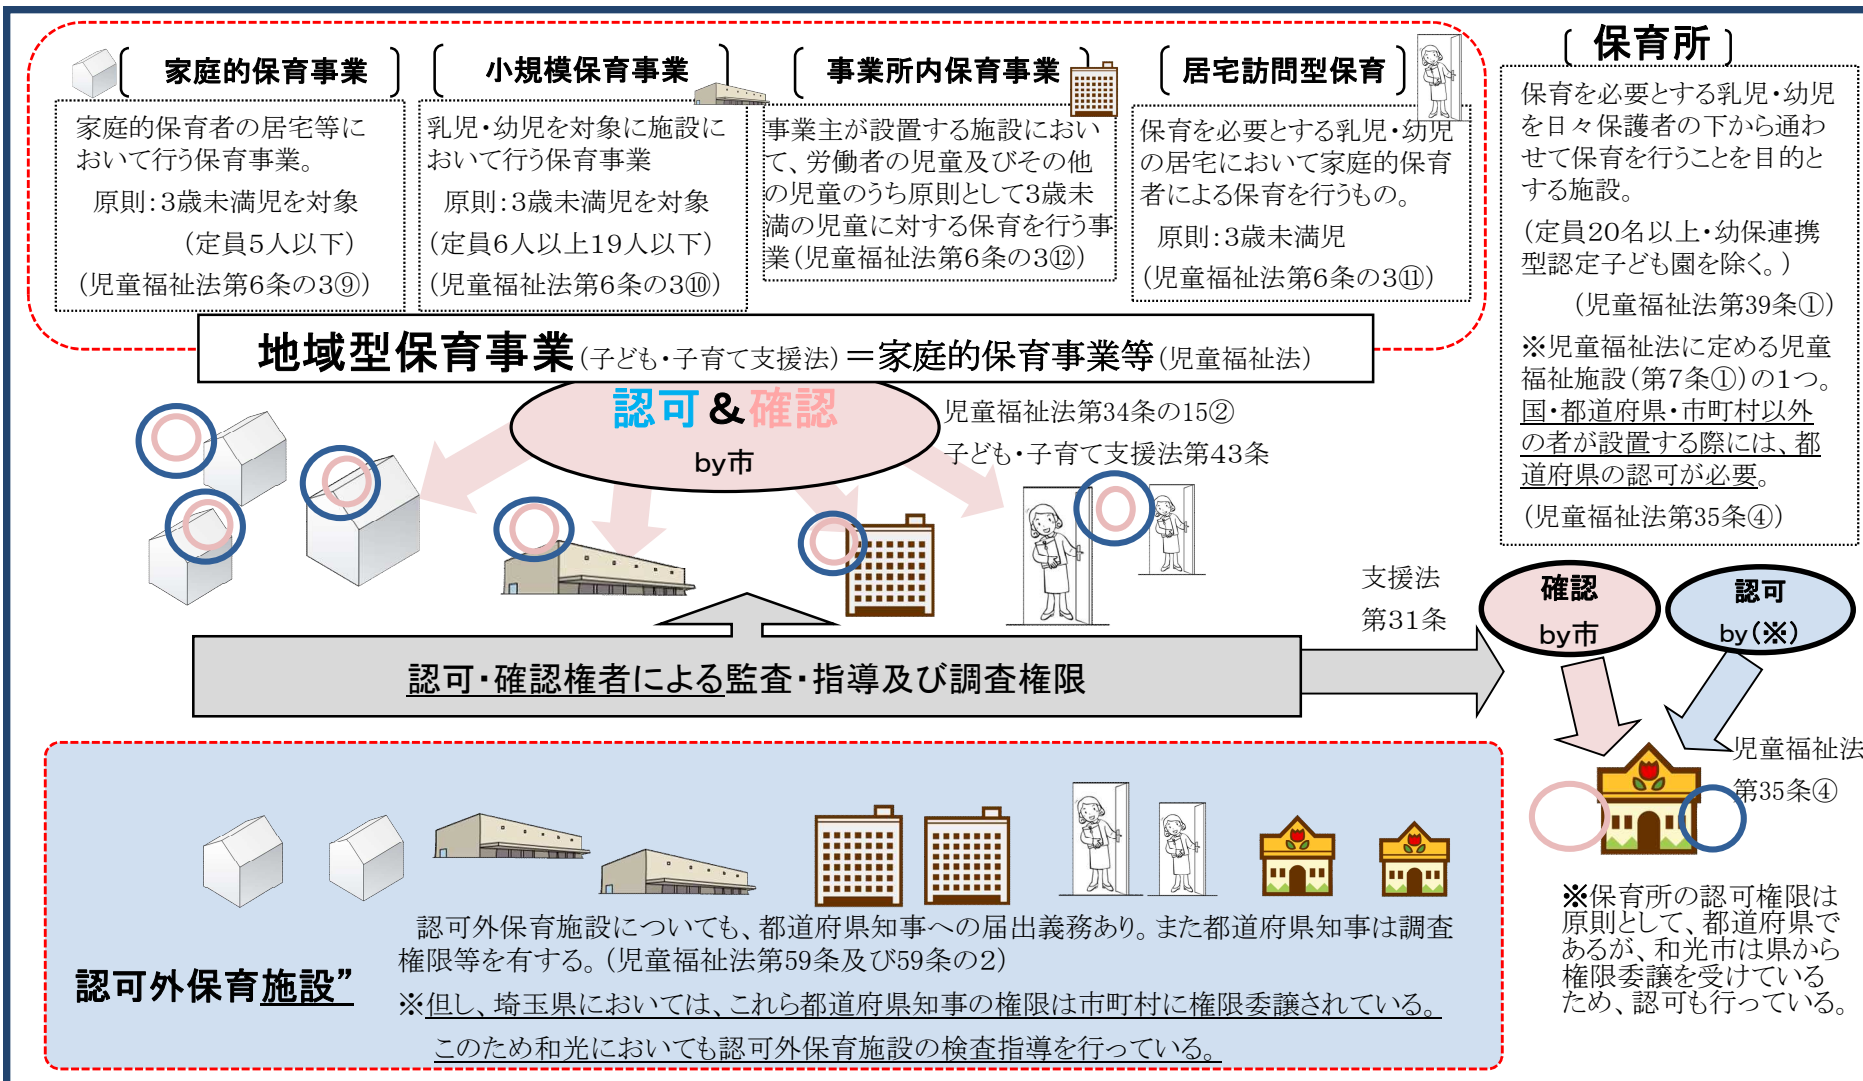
家庭的保育事業

家庭的保育者の居宅等において行う保育事業。
原則：3歳未満児を対象
（定員5人以下）
（児童福祉法第6条の3⑨）

小規模保育事業

乳児・幼児を対象に施設において行う保育事業
原則：3歳未満児を対象
（定員6人以上19人以下）
（児童福祉法第6条の3⑩）

事業所内保育事業

事業主が設置する施設において、労働者の児童及びその他の児童のうち原則として3歳未満の児童に対する保育を行う事業（児童福祉法第6条の3⑫）

居宅訪問型保育

保育を必要とする乳児・幼児の居宅において家庭的保育者による保育を行うもの。
原則：3歳未満児
（児童福祉法第6条の3⑪）

保育所

保育を必要とする乳児・幼児を日々保護者の下から通わせて保育を行うことを目的とする施設。
（定員20名以上・幼保連携型認定子ども園を除く。）
（児童福祉法第39条①）
※児童福祉法に定める児童福祉施設（第7条①）の1つ。国・都道府県・市町村以外の者が設置する際には、都道府県の認可が必要。
（児童福祉法第35条④）

地域型保育事業（子ども・子育て支援法）＝家庭的保育事業等（児童福祉法）

認可＆確認
by市

児童福祉法第34条の15②
子ども・子育て支援法第43条

支援法
第31条

確認
by市

認可
by（※）

認可・確認権者による監査・指導及び調査権限

児童福祉法
第35条④

認可外保育施設"

認可外保育施設についても、都道府県知事への届出義務あり。また都道府県知事は調査権限等を有する。（児童福祉法第59条及び59条の2）
※但し、埼玉県においては、これら都道府県知事の権限は市町村に権限委譲されている。
このため和光においても認可外保育施設の検査指導を行っている。

※保育所の認可権限は原則として、都道府県であるが、和光市は県から権限委譲を受けているため、認可も行っている。